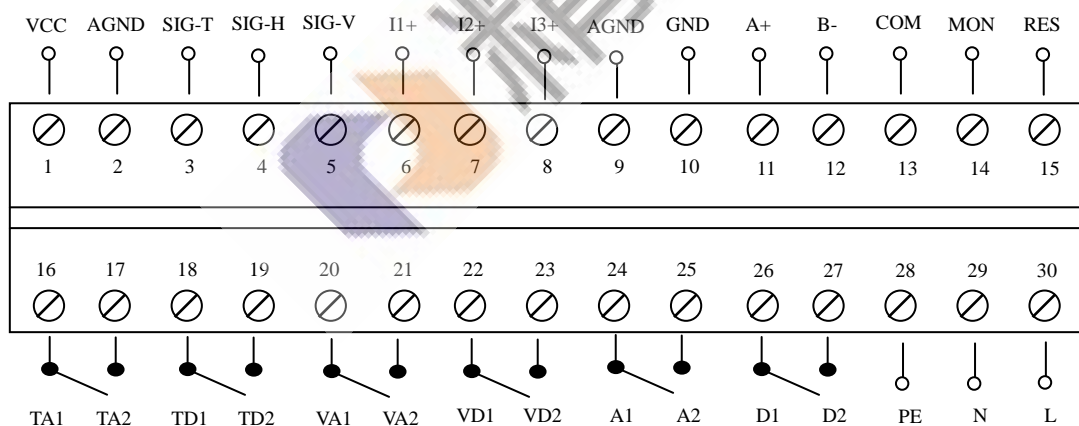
VCC AGND SIG-T SIG-H SIG-V I1+ I2+ I3+ AGND GND A+ B- COM MON RES

1 2 3 4 5 6 7 8 9 10 11 12 13 14 15

16 17 18 19 20 21 22 23 24 25 26 27 28 29 30

TA1 TA2 TD1 TD2 VA1 VA2 VD1 VD2 A1 A2 D1 D2 PE N L